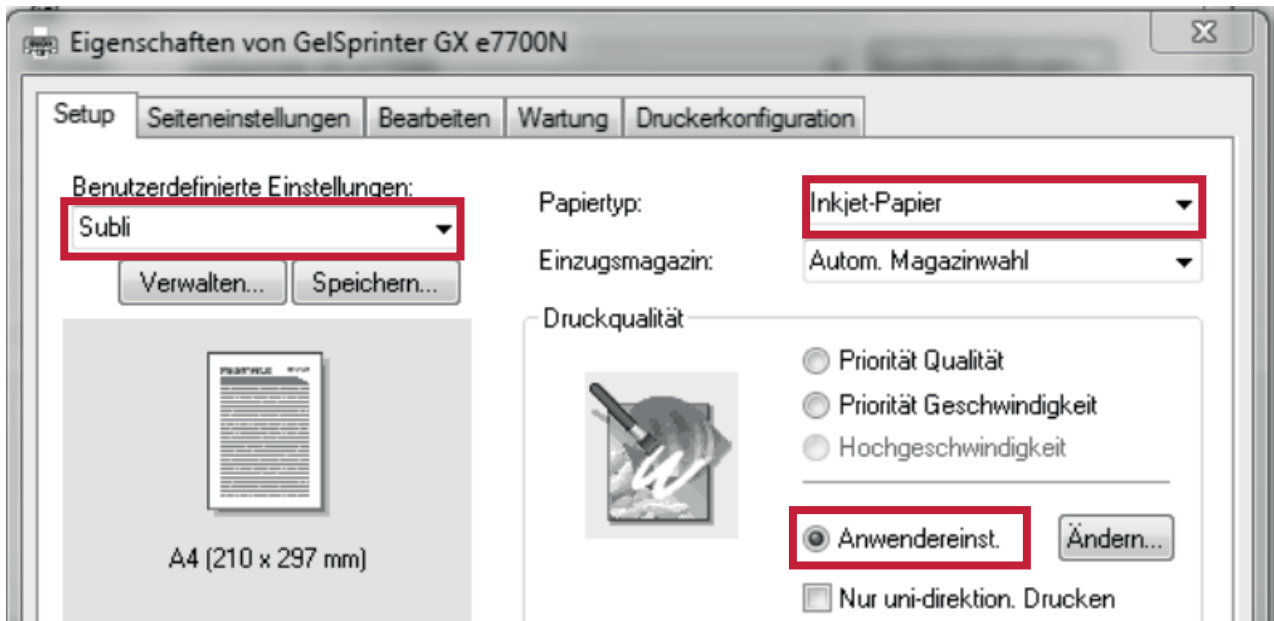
Eigenschaften von GelSprinter GX e7700N

Setup | Seiteneinstellungen | Bearbeiten | Wartung | Druckerkonfiguration

Benutzerdefinierte Einstellungen:
Subli
Verwalten... Speichern...

A4 (210 x 297 mm)

Papiertyp: Inkjet-Papier
Einzugsmagazin: Autom. Magazinwahl

Druckqualität
Priorität Qualität
Priorität Geschwindigkeit
Hochgeschwindigkeit
Anwendereinst. Ändern...
Nur uni-direktion. Drucken